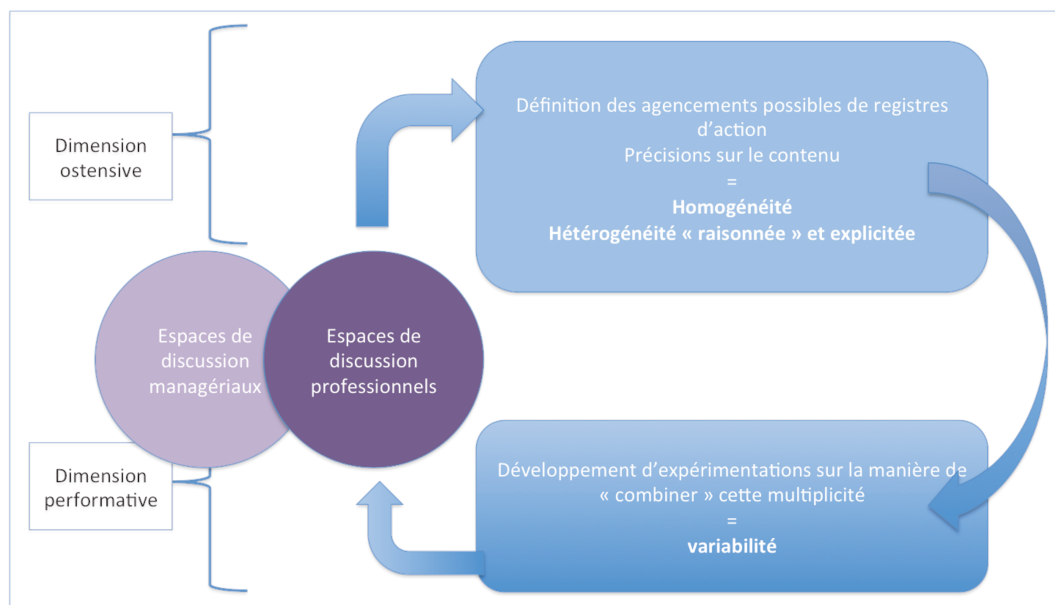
Dimension ostensive

Définition des agencements possibles de registres d'action
Précisions sur le contenu
=
**Homogénéité**
**Hétérogénéité « raisonnée » et explicitée**

Espaces de discussion managériaux

Espaces de discussion professionnels

Dimension performative

Développement d'expérimentations sur la manière de « combiner » cette multiplicité
=
**variabilité**